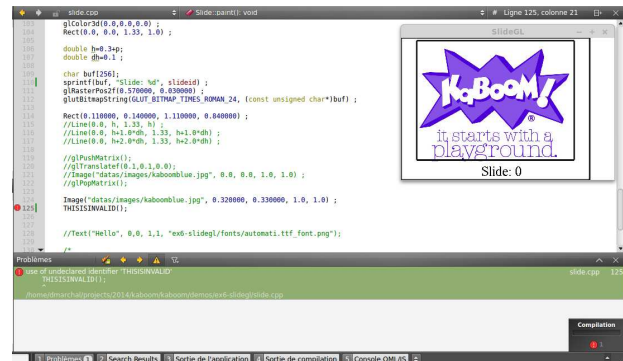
slide.cpp
Slide::paint(): void
# Ligne 125, colonne 21

103 glColor3d(0.0,0.0,0.0) ;
104 Rect(0.0, 0.0, 1.33, 1.0) ;
105
106 double h=0.3+p;
107 double dh=0.1 ;
108
109 char buf[256];
110 sprintf(buf, "Slide: %d", slideid) ;
111 glRasterPos2f(0.570000, 0.030000) ;
112 glutBitmapString(GLUT_BITMAP_TIMES_ROMAN_24, (const unsigned char*)buf) ;
113
114 Rect(0.110000, 0.140000, 1.110000, 0.840000) ;
115 //Line(0.0, h, 1.33, h) ;
116 //Line(0.0, h+1.0*dh, 1.33, h+1.0*dh) ;
117 //Line(0.0, h+2.0*dh, 1.33, h+2.0*dh) ;
118
119 //glPushMatrix();
120 //glTranslatef(0.1,0.1,0.0);
121 //Image("datas/images/kaboomblue.jpg", 0.0, 0.0, 1.0, 1.0) ;
122 //glPopMatrix();
123
124 Image("datas/images/kaboomblue.jpg", 0.320000, 0.330000, 1.0, 1.0) ;
125 THISISINVALID();
126
127
128 //Text("Hello", 0,0, 1,1, "ex6-slidegl/fonts/automati.ttf_font.png");
129
130 /*

SlideGL
KaBOOM!
®
it starts with a
playground.
Slide: 0

Problèmes
use of undeclared identifier 'THISISINVALID'
THISISINVALID();
/home/dmarchal/projects/2014/kaboom/kaboom/demos/ex6-slidegl/slide.cpp
slide.cpp 125

Compilation

1 Problèmes 1 2 Search Results 3 Sortie de l'application 4 Sortie de compilation 5 Console QML/JS